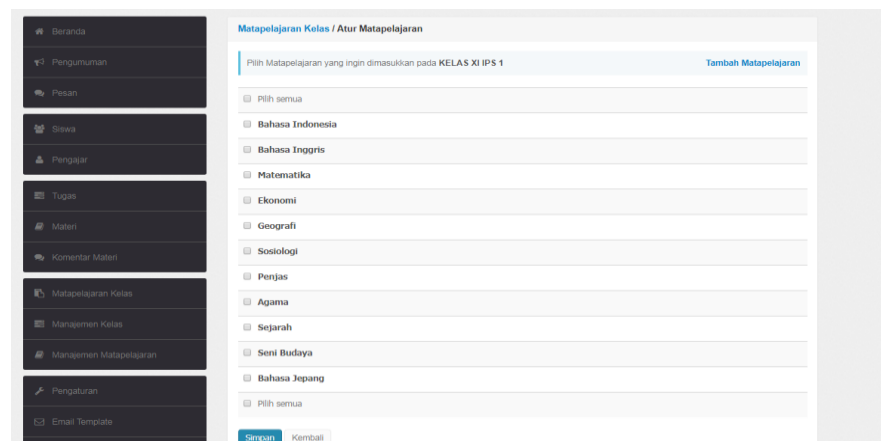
Beranda
Pengumuman
Pesan
Siswa
Pengajar
Tugas
Materi
Komentar Materi
Matapelajaran Kelas
Manajemen Kelas
Manajemen Matapelajaran
Pengaturan
Email Template

Matapelajaran Kelas / Atur Matapelajaran

Pilih Matapelajaran yang ingin dimasukkan pada KELAS XI IPS 1

Tambah Matapelajaran

Pilih semua
Bahasa Indonesia
Bahasa Inggris
Matematika
Ekonomi
Geografi
Sosiologi
Penjas
Agama
Sejarah
Seni Budaya
Bahasa Jepang
Pilih semua

Simpan
Kembali